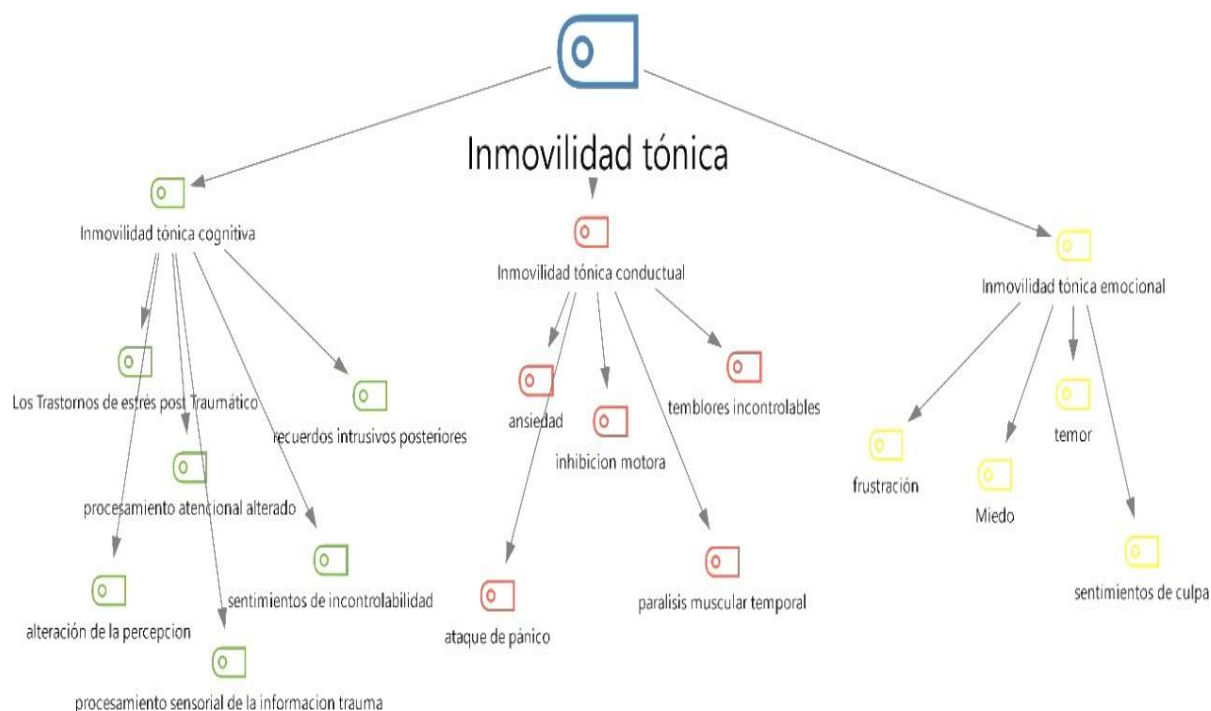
Inmovilidad tónica

Inmovilidad tónica cognitiva

Los Trastornos de estrés post Traumático

recuerdos intrusivos posteriores

procesamiento atencional alterado

sentimientos de incontrolabilidad

alteración de la percepcion

procesamiento sensorial de la informacion trauma

Inmovilidad tónica conductual

ansiedad

inhibicion motora

temblores incontrolables

ataque de pánico

paralisis muscular temporal

Inmovilidad tónica emocional

frustración

Miedo

temor

sentimientos de culpa